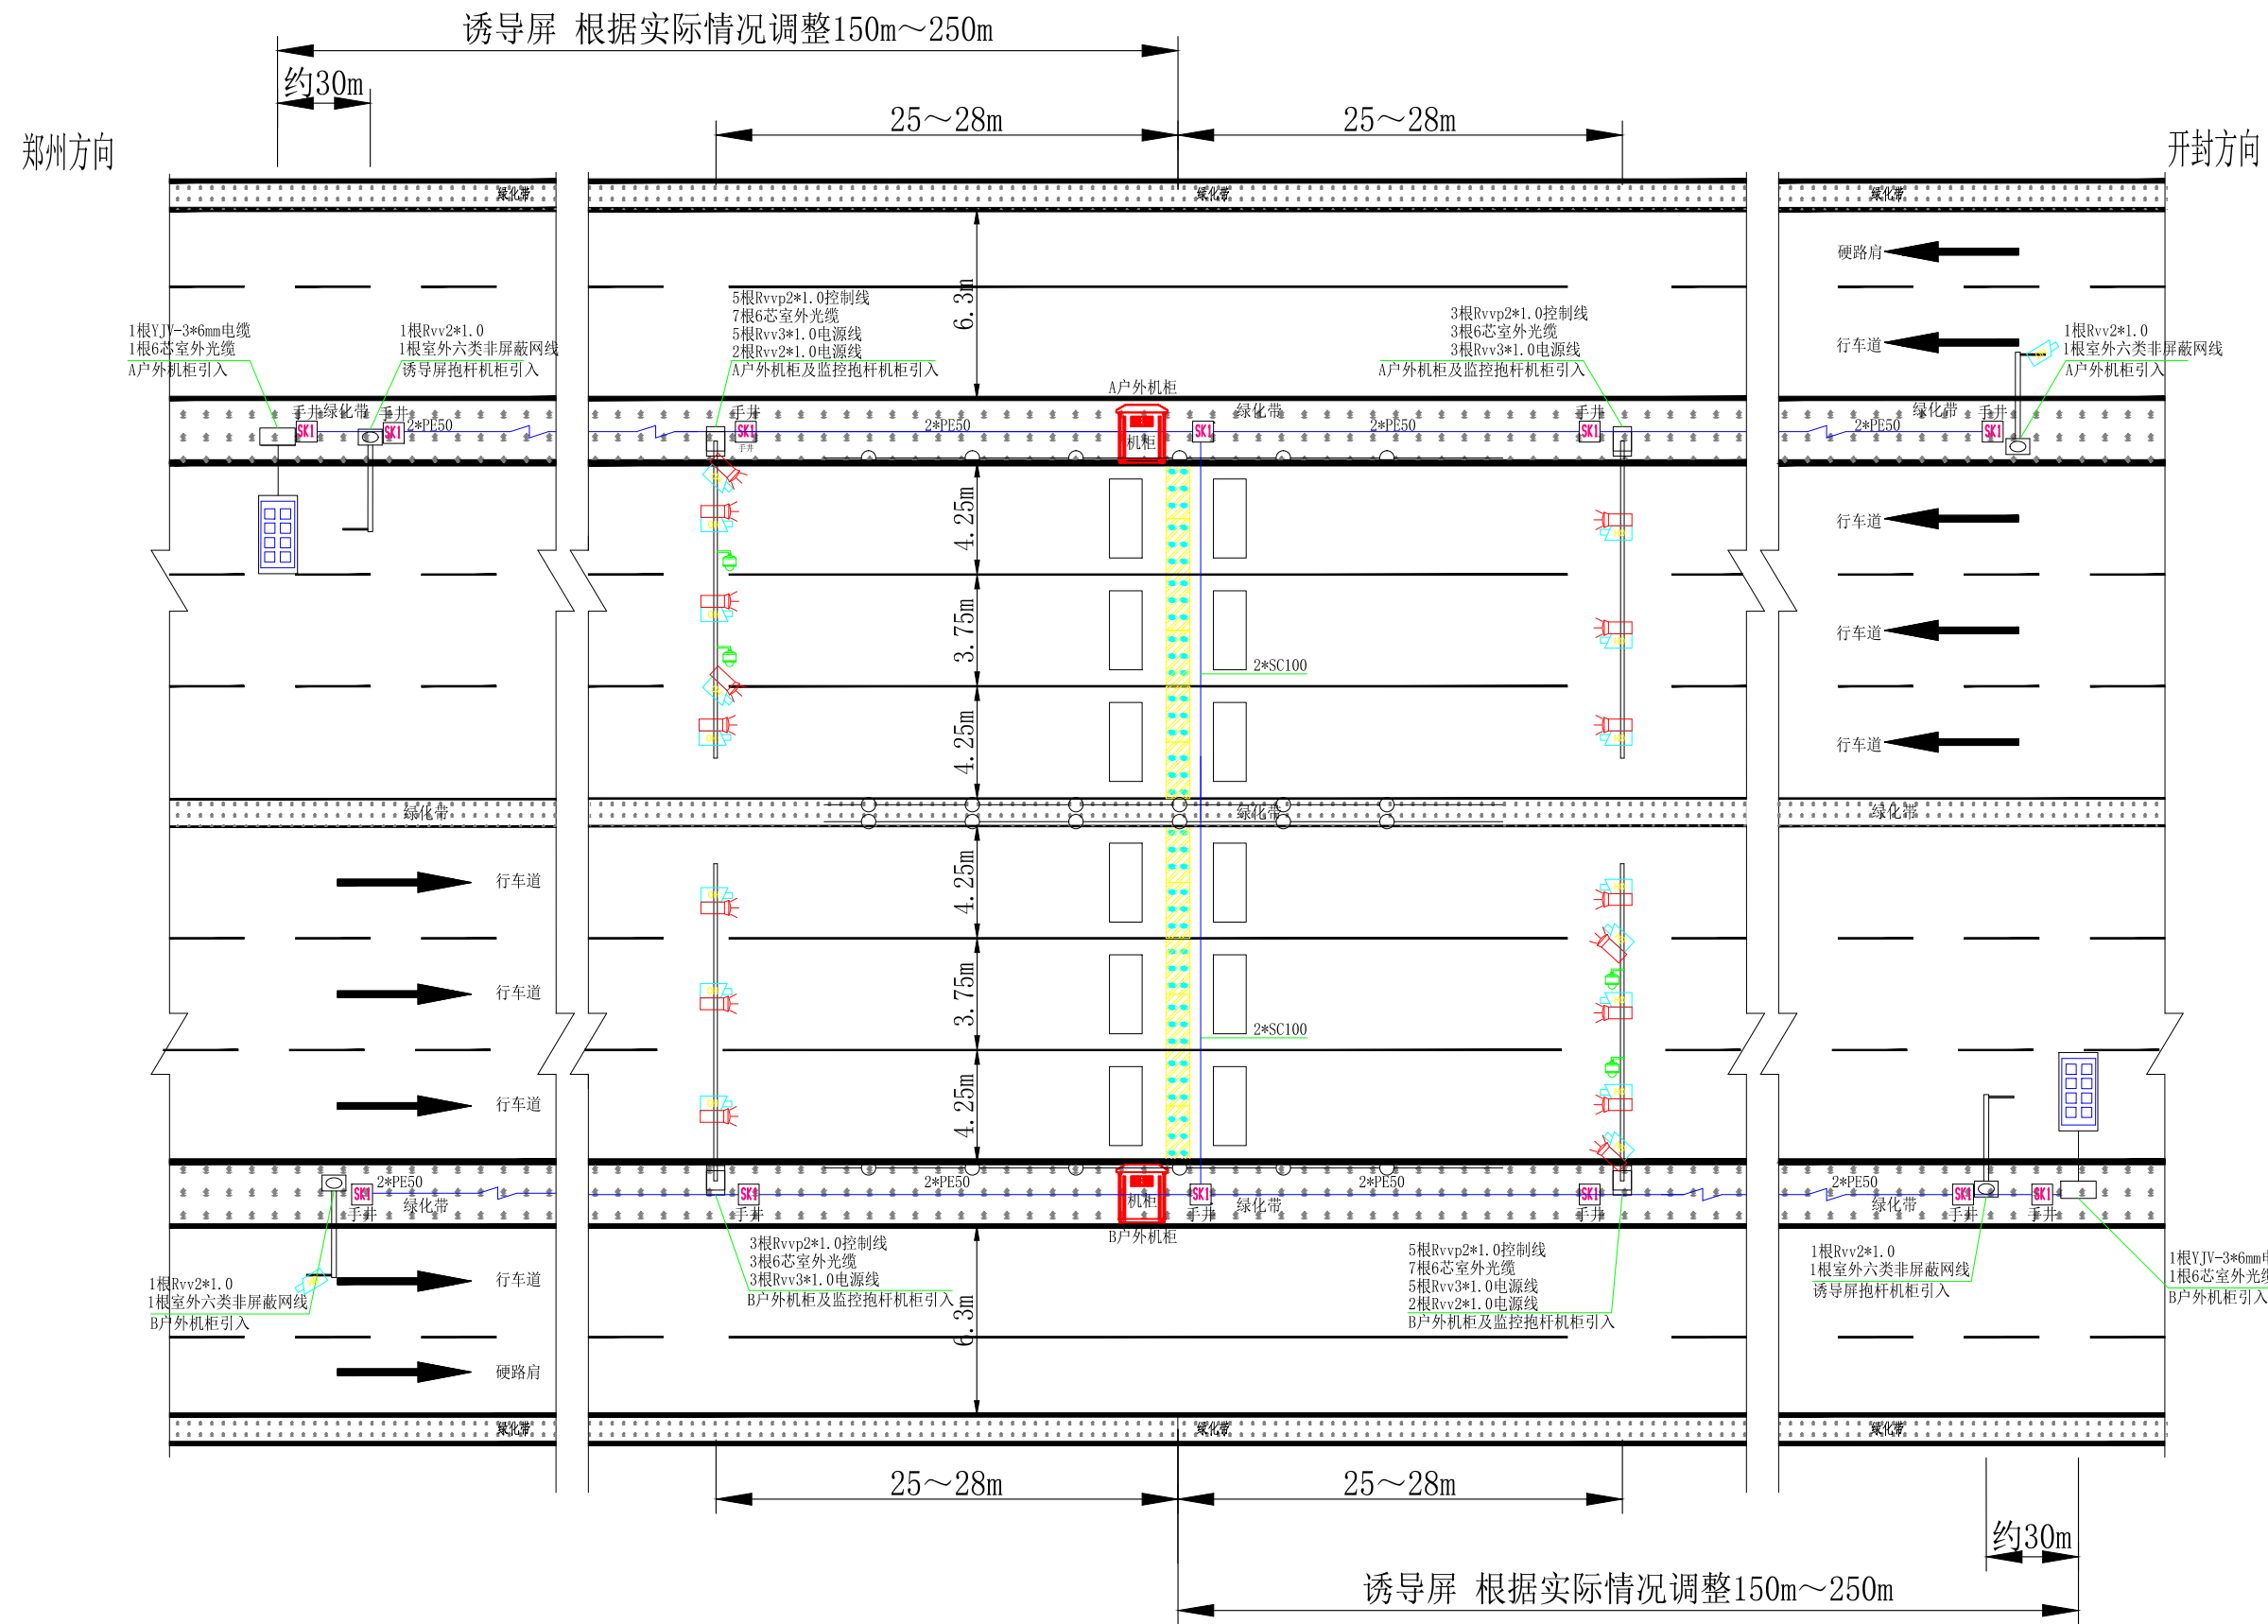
诱导屏 根据实际情况调整150m～250m

约30m

郑州方向

25～28m

25～28m

开封方向

绿化带

绿化带

绿化带

硬路肩

5根Rvvp2*1.0控制线
7根6芯室外光缆
5根Rvv3*1.0电源线
2根Rvv2*1.0电源线
A户外机柜及监控抱杆机柜引入

6.3m

3根Rvvp2*1.0控制线
3根6芯室外光缆
3根Rvv3*1.0电源线
A户外机柜及监控抱杆机柜引入

1根YJV-3*6mm电缆
1根6芯室外光缆
A户外机柜引入

1根Rvv2*1.0
1根室外六类非屏蔽网线
诱导屏抱杆机柜引入

行车道

1根Rvv2*1.0
1根室外六类非屏蔽网线
A户外柜引入

A户外机柜

手井 绿化带 手井 SK1 SK1 2*PE50

手井 SK1 2*PE50 机柜 SK1 绿化带 2*PE50 手井 SK1

绿化带 手井 2*PE50 SK1

4.25m

行车道

3.75m

2*SC100

行车道

4.25m

行车道

绿化带

绿化带

绿化带

4.25m

行车道

3.75m

2*SC100

行车道

4.25m

行车道

2*PE50 SK1 手井 绿化带

SK1 手井 2*PE50 机柜 SK1 手井 绿化带 2*PE50 SK1 手井

2*PE50 绿化带 SK1 手井 SK1 手井

B户外机柜

3根Rvvp2*1.0控制线
3根6芯室外光缆
3根Rvv3*1.0电源线
B户外机柜及监控抱杆机柜引入

5根Rvvp2*1.0控制线
7根6芯室外光缆
5根Rvv3*1.0电源线
2根Rvv2*1.0电源线
B户外机柜及监控抱杆机柜引入

1根Rvv2*1.0
1根室外六类非屏蔽网线
诱导屏抱杆机柜引入

1根YJV-3*6mm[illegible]
1根6芯室外光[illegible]
B户外机柜引入

1根Rvv2*1.0
1根室外六类非屏蔽网线
B户外机柜引入

行车道

6.3m

硬路肩

绿化带

绿化带

绿化带

25～28m

25～28m

约30m

诱导屏 根据实际情况调整150m～250m